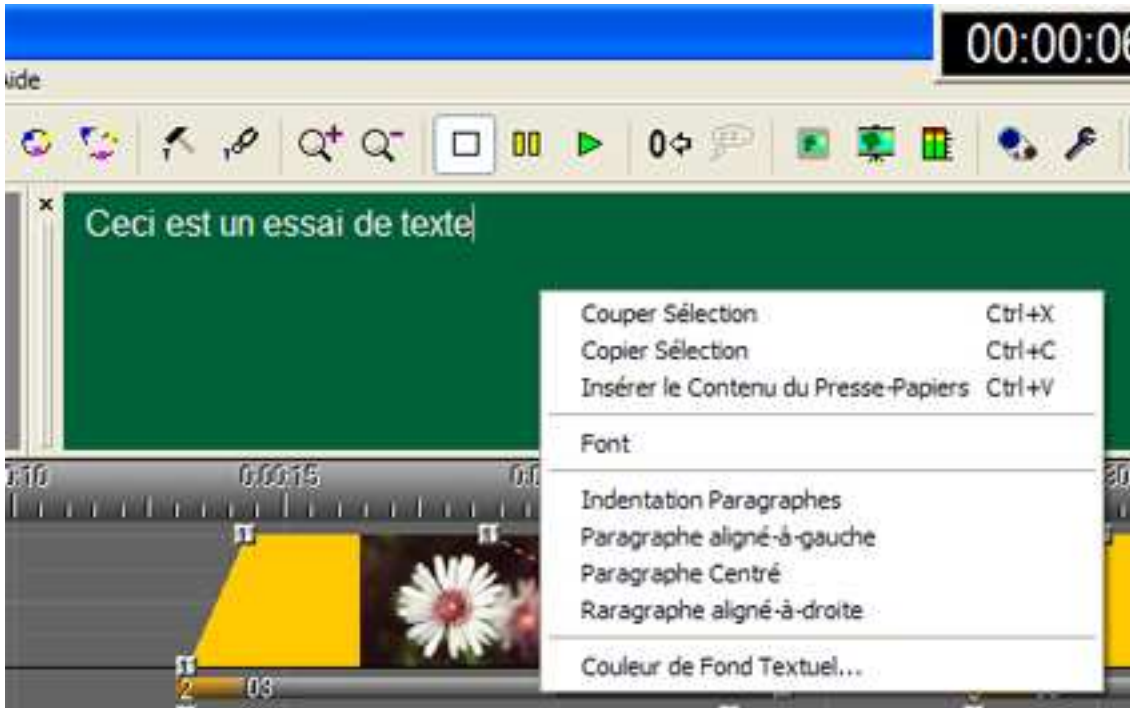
00:00:06

ide

0

Ceci est un essai de texte

Couper Sélection Ctrl+X
Copier Sélection Ctrl+C
Insérer le Contenu du Presse-Papiers Ctrl+V

Font

Indentation Paragraphes
Paragraphe aligné-à-gauche
Paragraphe Centré
Raragraphe aligné-à-droite

Couleur de Fond Textuel...

0:10 0:00:15

1
1
1
2 03